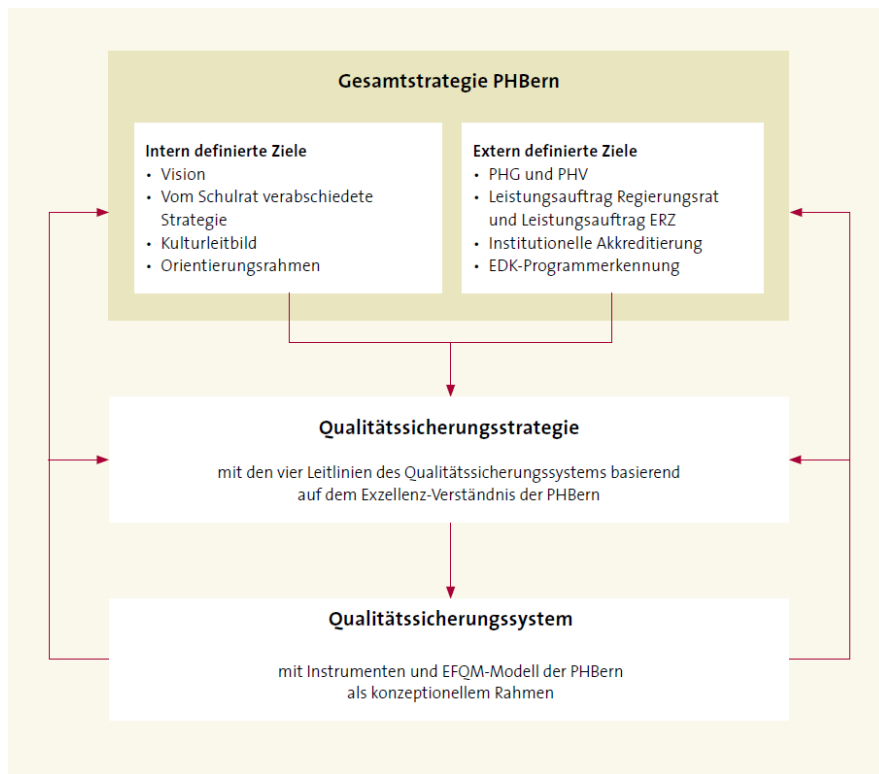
Gesamtstrategie PHBern

Intern definierte Ziele
• Vision
• Vom Schulrat verabschiedete Strategie
• Kulturleitbild
• Orientierungsrahmen

Extern definierte Ziele
• PHG und PHV
• Leistungsauftrag Regierungsrat und Leistungsauftrag ERZ
• Institutionelle Akkreditierung
• EDK-Programmerkennung

Qualitätssicherungsstrategie

mit den vier Leitlinien des Qualitätssicherungssystems basierend auf dem Exzellenz-Verständnis der PHBern

Qualitätssicherungssystem

mit Instrumenten und EFQM-Modell der PHBern als konzeptionellem Rahmen